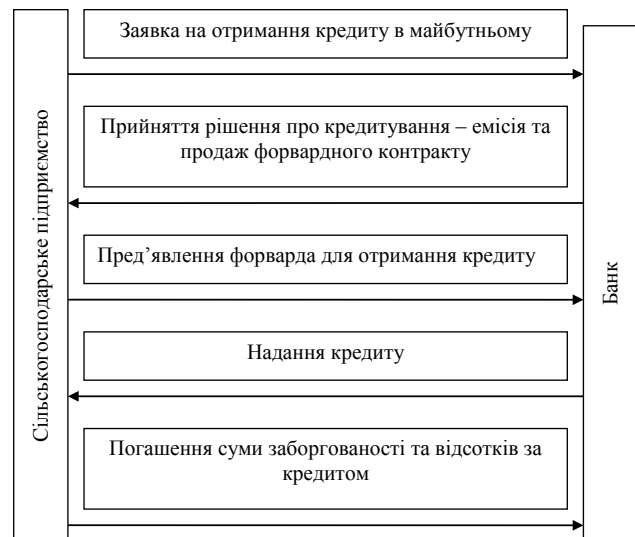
Сільськогосподарське підприємство

Заявка на отримання кредиту в майбутньому

Прийняття рішення про кредитування – емісія та продаж форвардного контракту

Пред'явлення форварда для отримання кредиту

Надання кредиту

Погашення суми заборгованості та відсотків за кредитом

Банк